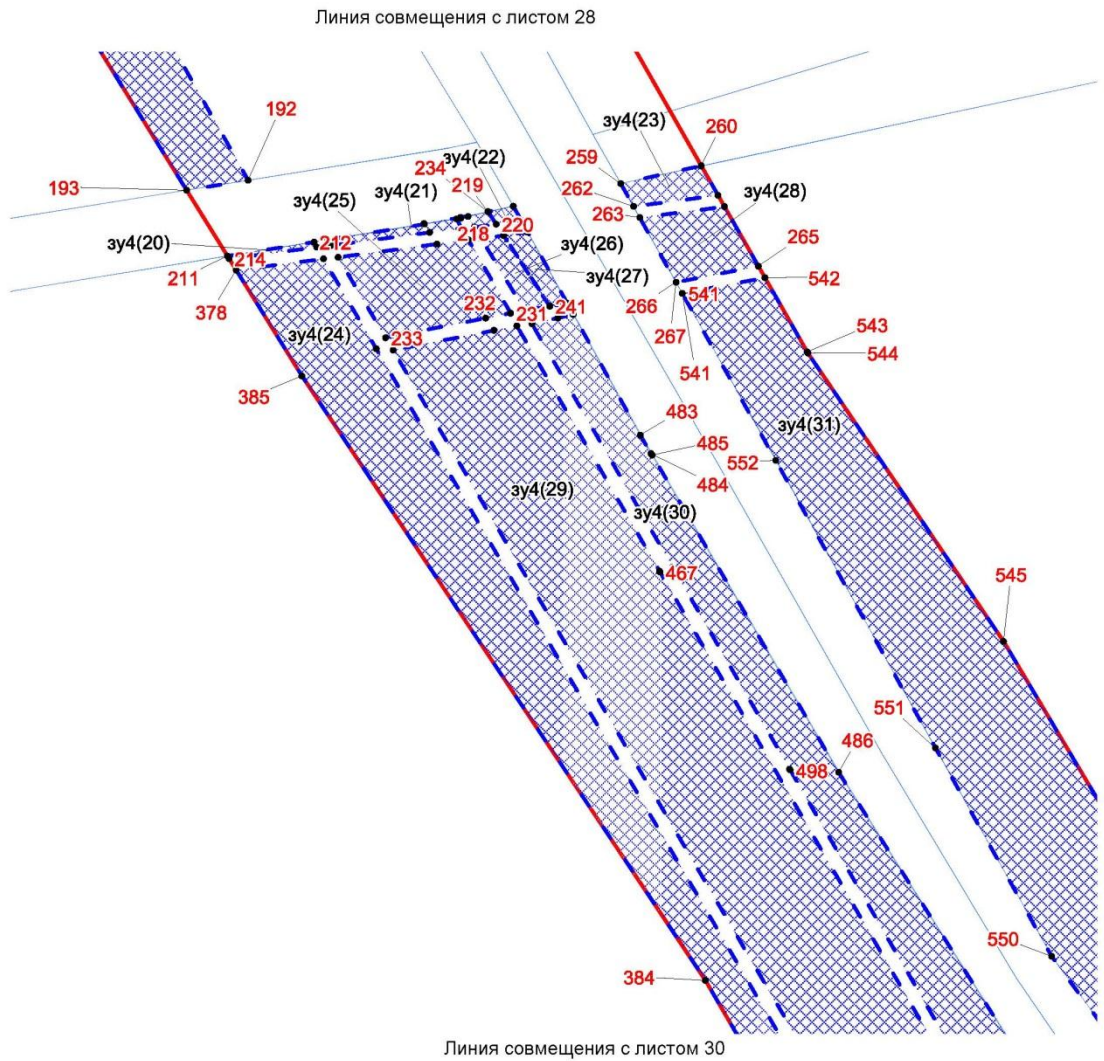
Линия совмещения с листом 28

192
193
зу4(23)
260
259
262
263
зу4(28)
234
зу4(22)
219
зу4(21)
зу4(25)
220
218
зу4(20)
212
214
211
378
зу4(26)
зу4(27)
265
542
266
541
267
541
232
241
231
зу4(24)
233
543
544
385
483
485
484
зу4(31)
552
зу4(29)
зу4(30)
467
545
551
486
498
550
384

Линия совмещения с листом 30